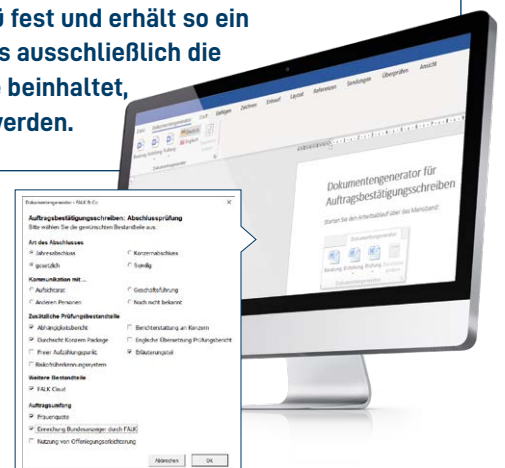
ü fest und erhält so ein
s ausschließlich die
beinhaltet,
werden.

Datei Dokumentengenerator Start Einfügen Zeichnen Entwurf Layout Referenzen Sendungen Überprüfen Ansicht

Dokumentengenerator für Auftragsbestätigungsschreiben

Starten Sie den Interaktionsbrief über das Menüband:

Dokumentengenerator

Dokumentengenerator - FALK & Co

Auftragsbestätigungsschreiben: Abschlussprüfung
Bitte wählen Sie die gewünschten Bestandteile aus:

Art des Abschlusses
Jahresabschluss
Konzernabschluss
gesetzlich
freiwillig

Kommunikation mit ...
Aufsichtsrat
Geschäftsführung
Anderen Personen
Noch nicht bekannt

Zusätzliche Prüfungsbestandteile
Abhängigkeitsbericht
Berichterstattung an Konzern
Durchsicht Konzern Package
Englische Übersetzung Prüfungsbericht
Freier Aufzählungspunkt
Erläuterungsteil
Risikofrüherkennungssystem

Weitere Bestandteile
FALK Cloud

Auftragsumfang
Frauenquote
Errechnung Bundesanzeiger durch FALK
Nutzung von Offenlegungserleichterung

Abbrechen OK